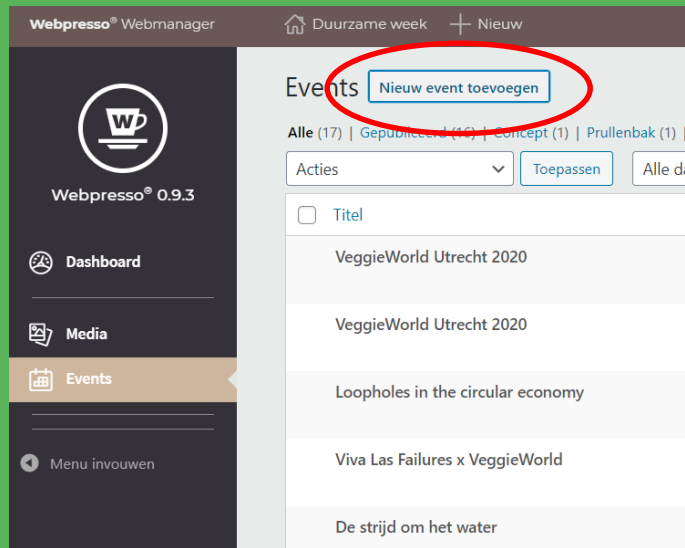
Webpresso® Webmanager   Duurzame week   Nieuw

Webpresso® 0.9.3

Dashboard

Media

Events

Menu invouwen

Events   Nieuw event toevoegen

Alle (17) | Gepubliceerd (16) | Concept (1) | Prullenbak (1)

Acties   Toepassen   Alle da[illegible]

Titel

VeggieWorld Utrecht 2020

VeggieWorld Utrecht 2020

Loopholes in the circular economy

Viva Las Failures x VeggieWorld

De strijd om het water